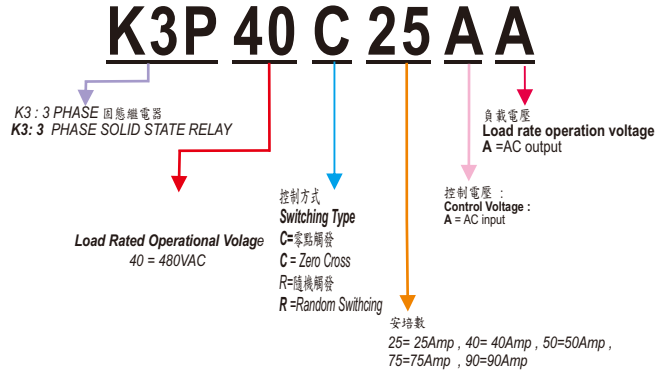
K3P 40 C 25 A A

K3 : 3 PHASE 固態繼電器
K3: 3 PHASE SOLID STATE RELAY

負載電壓
Load rate operation voltage
A =AC output

控制電壓 :
Control Voltage :
A = AC input

控制方式
Switching Type
C=零點觸發
C = Zero Cross
R=隨機觸發
R =Random Swithcing

Load Rated Operational Volage
40 = 480VAC

安培數
25= 25Amp , 40= 40Amp , 50=50Amp , 75=75Amp , 90=90Amp